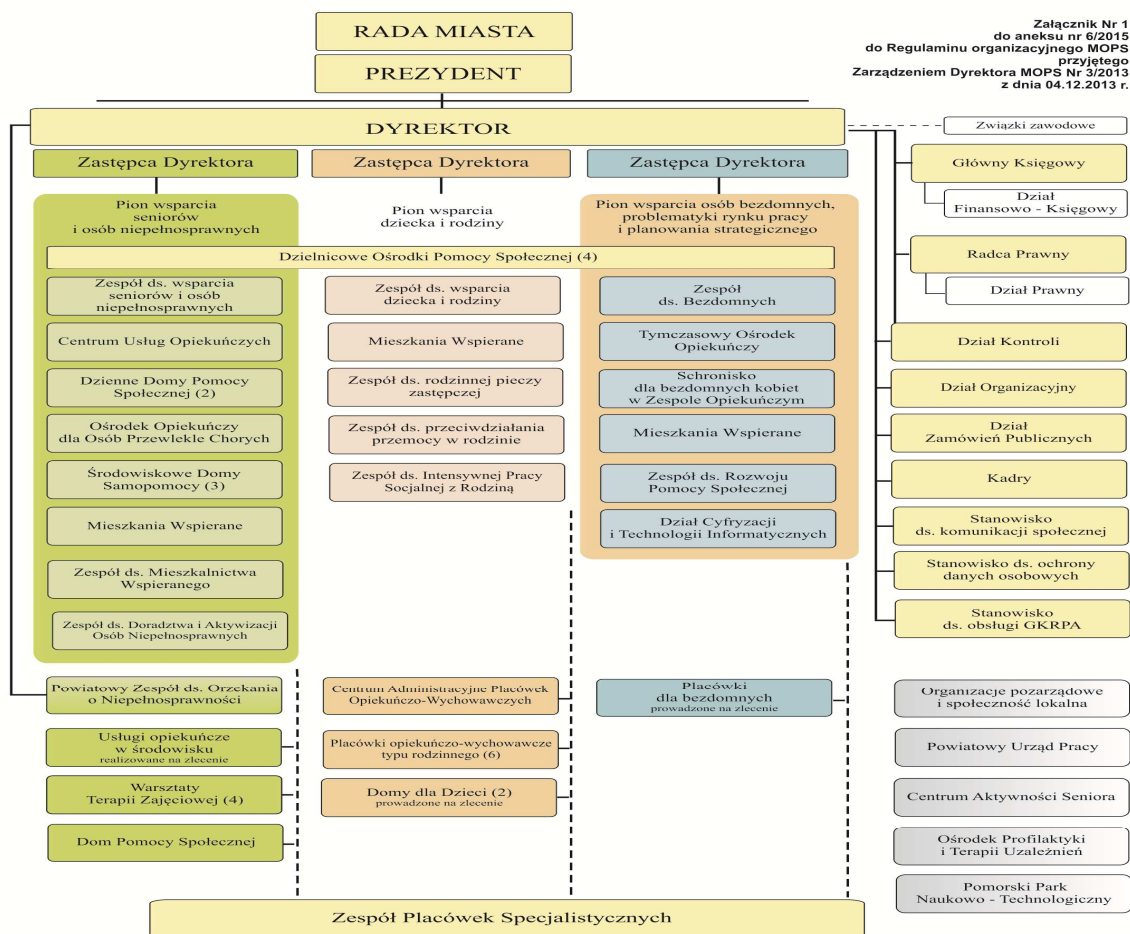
Załącznik Nr 1
do aneksu nr 6/2015
do Regulaminu organizacyjnego MOPS
przyjętego
Zarządzeniem Dyrektora MOPS Nr 3/2013
z dnia 04.12.2013 r.

RADA MIASTA

PREZYDENT

DYREKTOR

Związki zawodowe

Zastępca Dyrektora

Zastępca Dyrektora

Zastępca Dyrektora

Pion wsparcia seniorów i osób niepełnosprawnych

Pion wsparcia dziecka i rodziny

Pion wsparcia osób bezdomnych, problematyki rynku pracy i planowania strategicznego

Dzielnicowe Ośrodki Pomocy Społecznej (4)

Zespół ds. wsparcia seniorów i osób niepełnosprawnych

Centrum Usług Opiekuńczych

Dzienne Domy Pomocy Społecznej (2)

Ośrodek Opiekuńczy dla Osób Przewlekle Chorych

Środowiskowe Domy Samopomocy (3)

Mieszkania Wspierane

Zespół ds. Mieszkalnictwa Wspieranego

Zespół ds. Doradztwa i Aktywizacji Osób Niepełnosprawnych

Zespół ds. wsparcia dziecka i rodziny

Mieszkania Wspierane

Zespół ds. rodzinnej pieczy zastępczej

Zespół ds. przeciwdziałania przemocy w rodzinie

Zespół ds. Intensywnej Pracy Socjalnej z Rodziną

Zespół ds. Bezdomnych

Tymczasowy Ośrodek Opiekuńczy

Schronisko dla bezdomnych kobiet w Zespole Opiekuńczym

Mieszkania Wspierane

Zespół ds. Rozwoju Pomocy Społecznej

Dział Cyfryzacji i Technologii Informatycznych

Główny Księgowy

Dział Finansowo - Księgowy

Radca Prawny

Dział Prawny

Dział Kontroli

Dział Organizacyjny

Dział Zamówień Publicznych

Kadry

Stanowisko ds. komunikacji społecznej

Stanowisko ds. ochrony danych osobowych

Stanowisko ds. obsługi GKRPA

Powiatowy Zespół ds. Orzekania o Niepełnosprawności

Usługi opiekuńcze w środowisku realizowane na zlecenie

Warsztaty Terapii Zajęciowej (4)

Dom Pomocy Społecznej

Centrum Administracyjne Placówek Opiekuńczo-Wychowawczych

Placówki opiekuńczo-wychowawcze typu rodzinnego (6)

Domy dla Dzieci (2) prowadzone na zlecenie

Placówki dla bezdomnych prowadzone na zlecenie

Organizacje pozarządowe i społeczność lokalna

Powiatowy Urząd Pracy

Centrum Aktywności Seniora

Ośrodek Profilaktyki i Terapii Uzależnień

Pomorski Park Naukowo - Technologiczny

Zespół Placówek Specjalistycznych